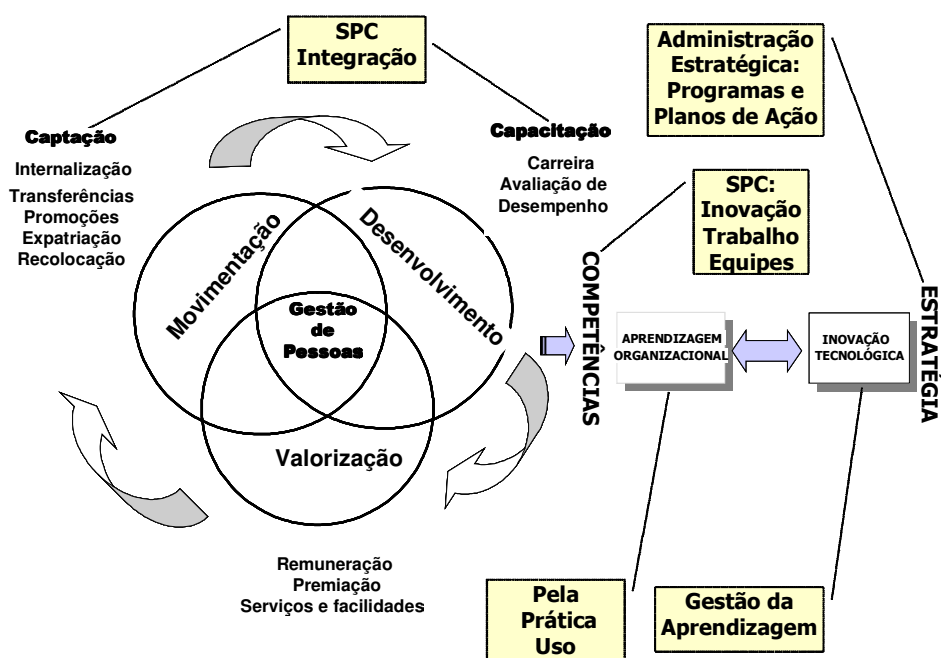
SPC
Integração

Administração
Estratégica:
Programas e
Planos de Ação

Captação

Internalização
Transferências
Promoções
Expatriação
Recolocação

Capacitação

Carreira
Avaliação de
Desempenho

SPC:
Inovação
Trabalho
Equipes

Movimentação

Desenvolvimento

Gestão
de
Pessoas

Valorização

COMPETÊNCIAS

APRENDIZAGEM
ORGANIZACIONAL

INOVAÇÃO
TECNOLÓGICA

ESTRATÉGIA

Remuneração
Premiação
Serviços e facilidades

Pela
Prática
Uso

Gestão da
Aprendizagem